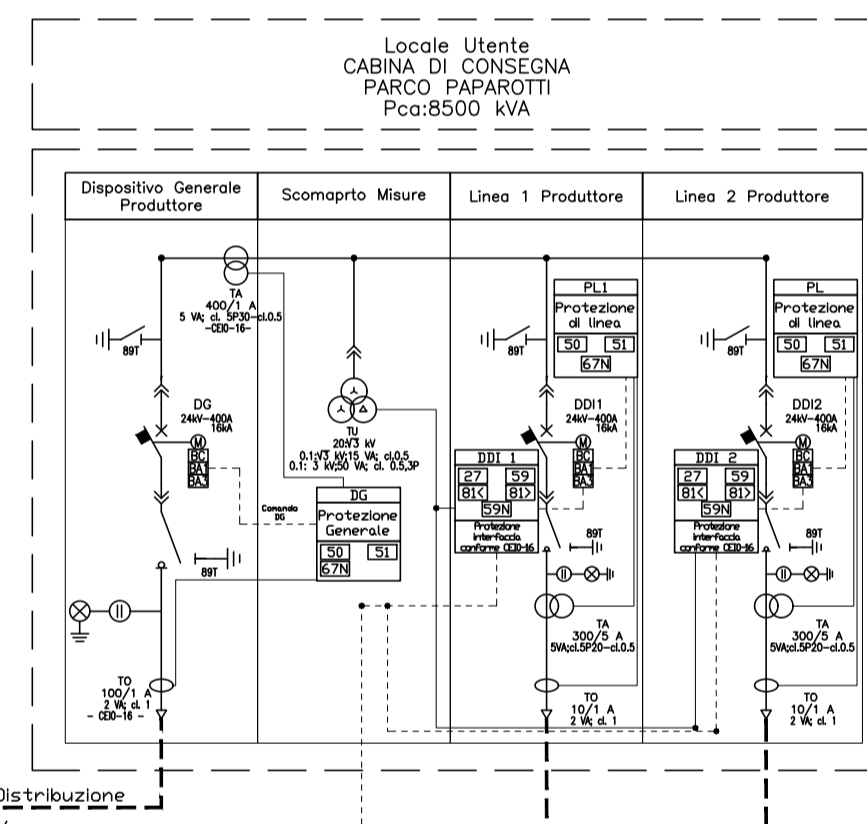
Locale Utente
CABINA DI CONSEGNA
PARCO PAPAROTTI
Pca:8500 kVA

| Dispositivo Generale Produttore | Scomaprto Misure | Linea 1 Produttore | Linea 2 Produttore |
|---|---|---|---|

TA
400/1 A
5 VA; cl. 5P30-cl.0.5
-CEI0-16-

89T

DG
24kV-400A
16kA

M
BC
BA1
BA3

TU
20:$\sqrt{3}$ kV
0.1:$\sqrt{3}$ kV;15 VA; cl.0.5
0.1: 3 kV;50 VA; cl. 0.5,3P

Comando DG

DG
Protezione Generale
50
51
67N

89T

TO
100/1 A
2 VA; cl. 1
- CEI0-16 -

PL1
Protezione di linea
50
51
67N

89T

DDI1
24kV-400A
16kA

M
BC
BA1
BA3

DDI 1
27
59
81<
81>
59N
Protezione interfaccia conforme CEI0-16

89T

TA
300/5 A
5VA;cl.5P20-cl.0.5

TO
10/1 A
2 VA; cl. 1

PL
Protezione di linea
50
51
67N

89T

DDI2
24kV-400A
16kA

M
BC
BA1
BA3

DDI 2
27
59
81<
81>
59N
Protezione interfaccia conforme CEI0-16

89T

TA
300/5 A
5VA;cl.5P20-cl.0.5

TO
10/1 A
2 VA; cl. 1

Distribuzione